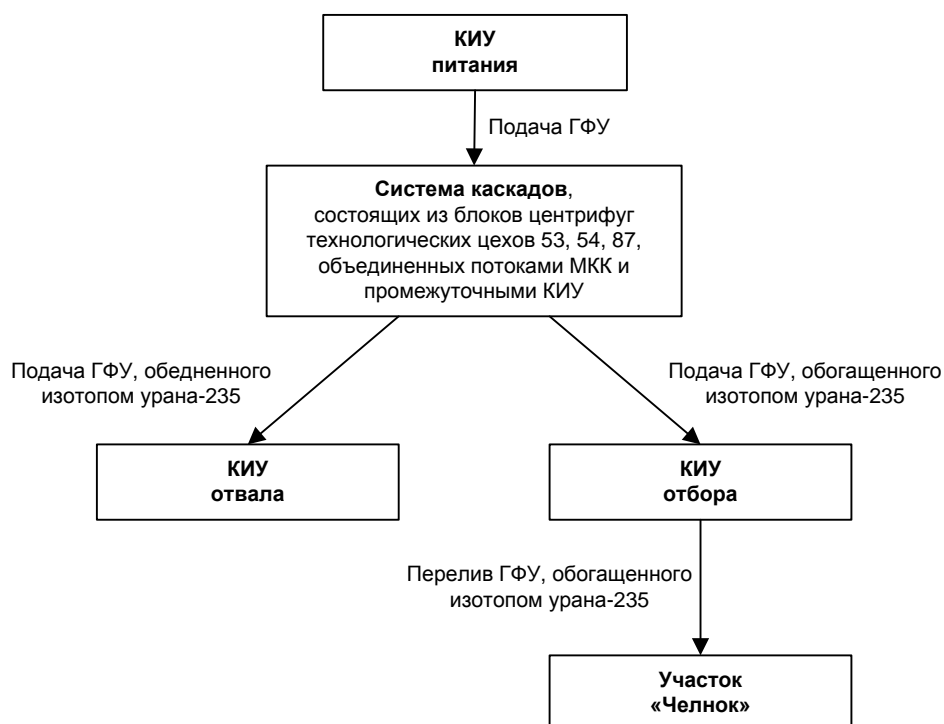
КИУ
питания

Подача ГФУ

Система каскадов, состоящих из блоков центрифуг технологических цехов 53, 54, 87, объединенных потоками МКК и промежуточными КИУ

Подача ГФУ, обедненного изотопом урана-235

Подача ГФУ, обогащенного изотопом урана-235

КИУ
отвала

КИУ
отбора

Перелив ГФУ, обогащенного изотопом урана-235

Участок
«Челнок»